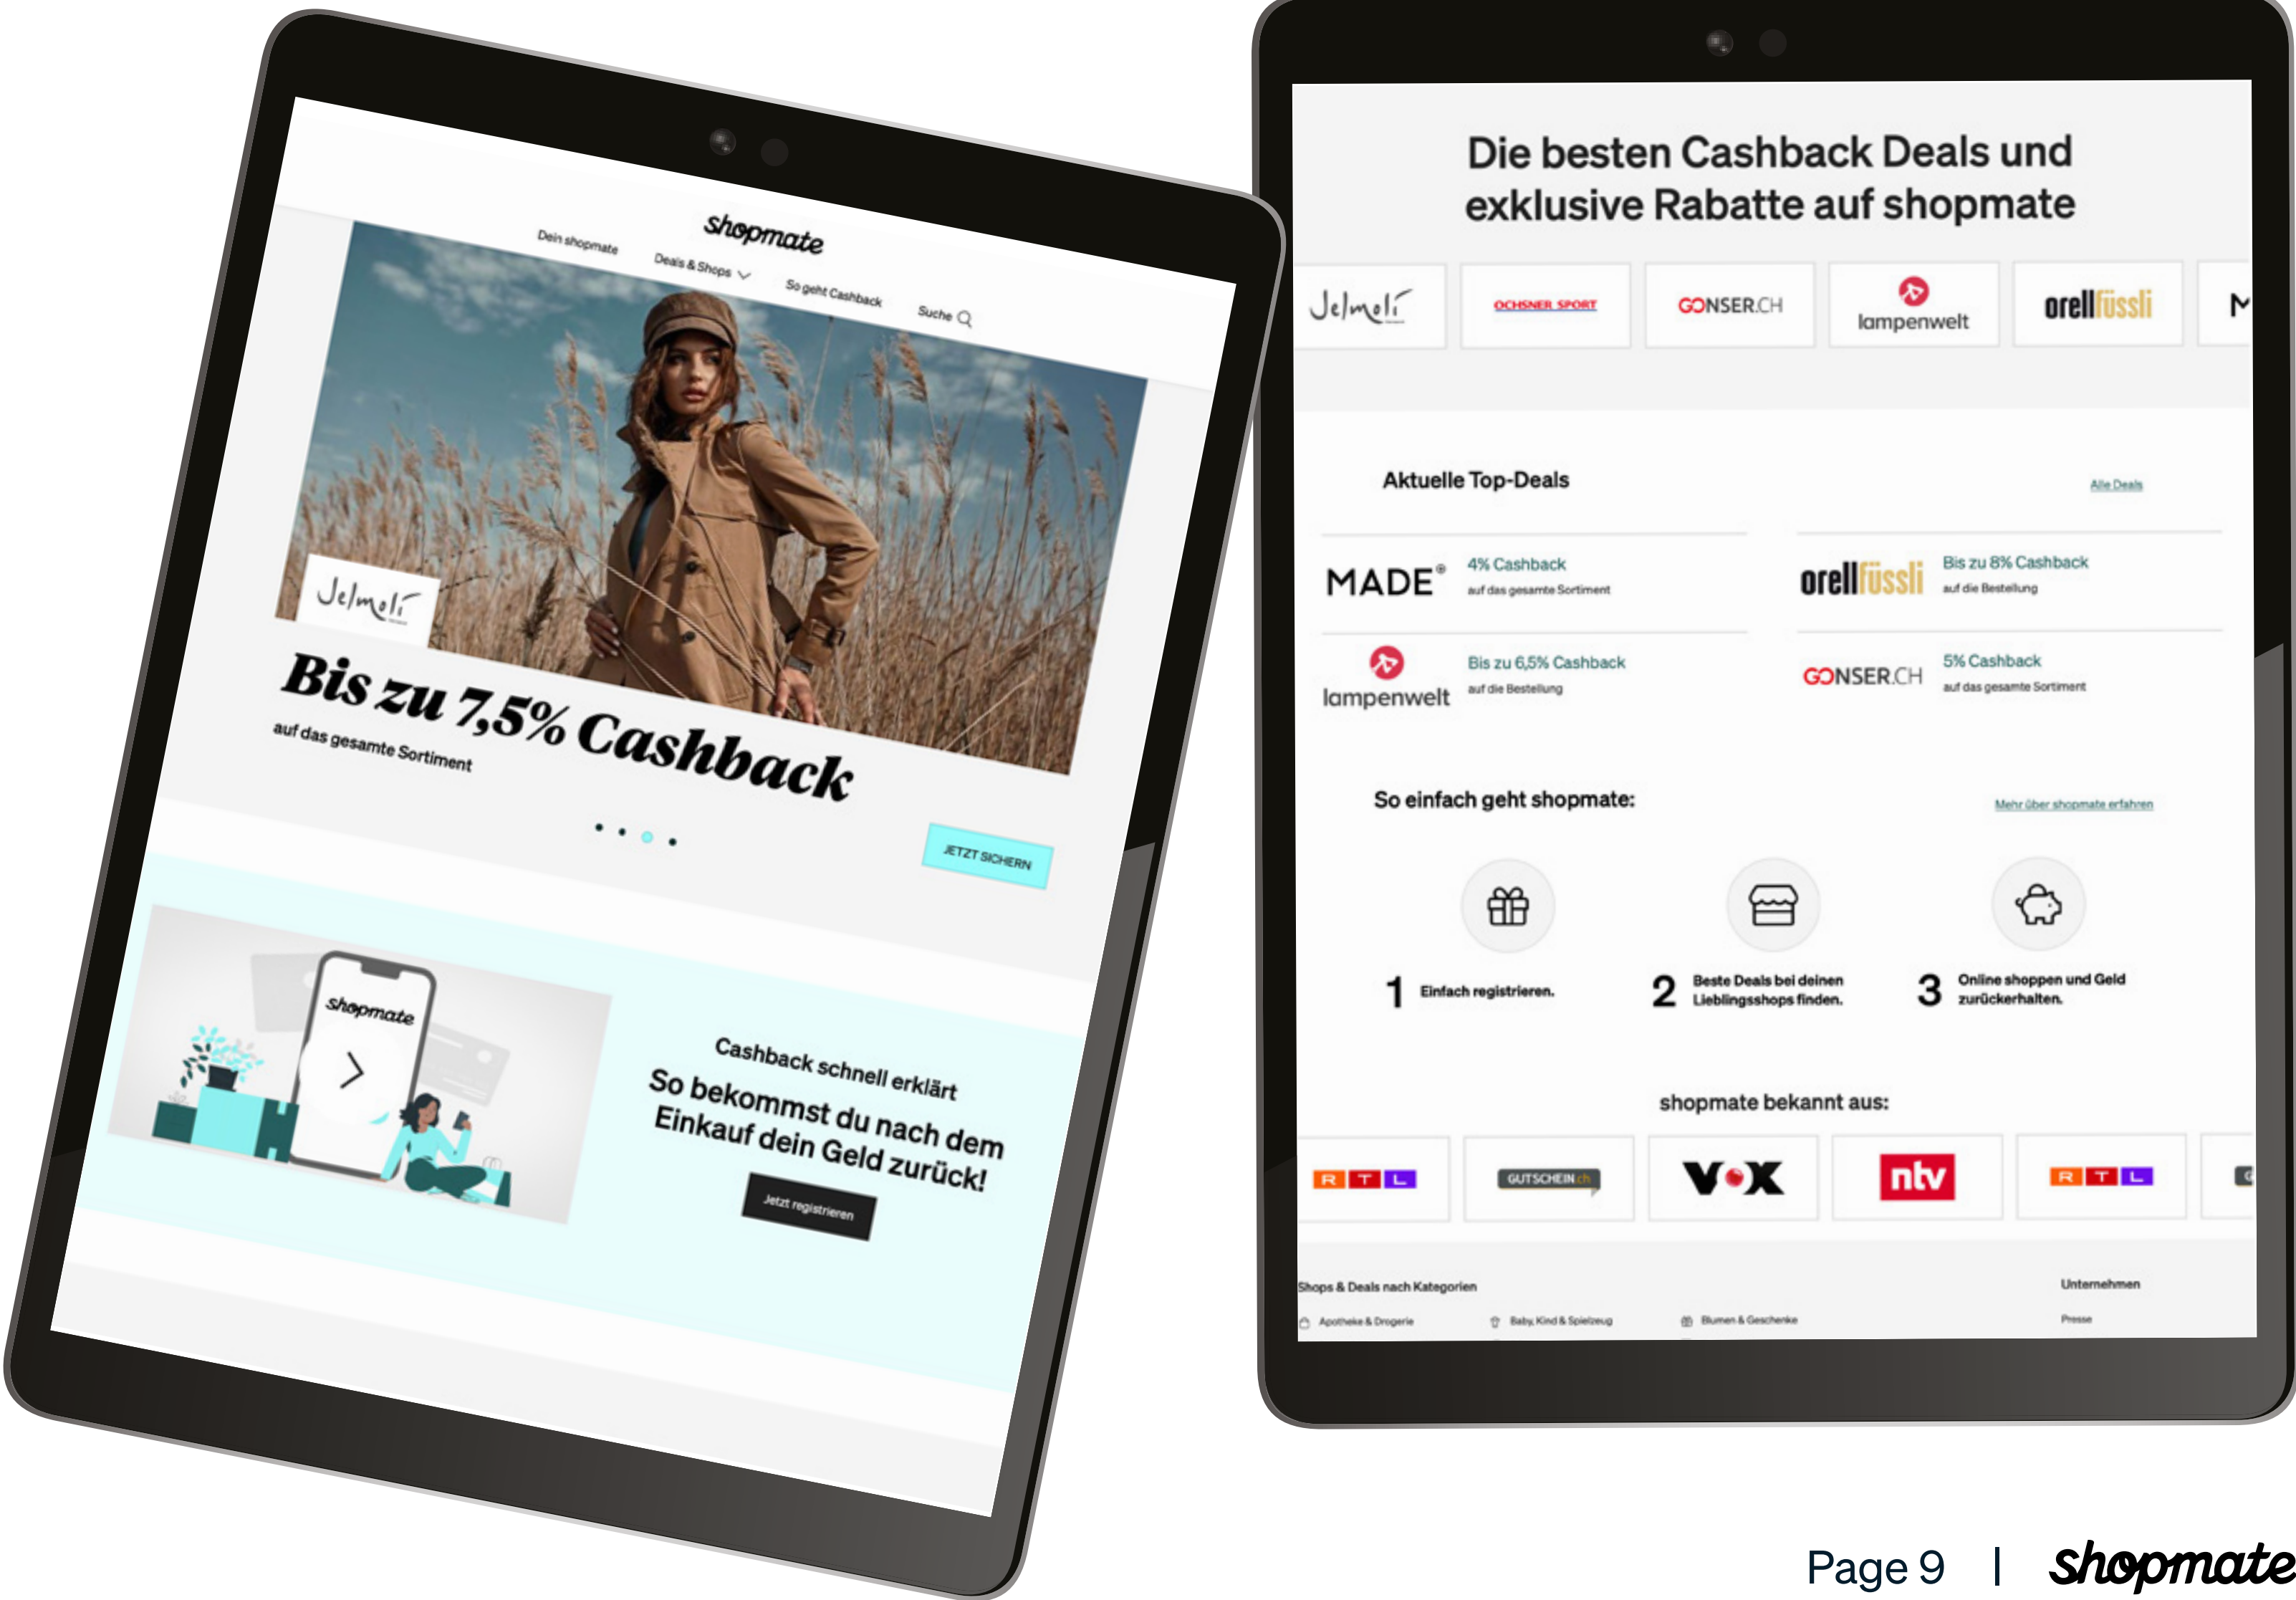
Dein shopmate
shopmate
Deals & Shops
So geht Cashback
Suche

Jelmoli

Bis zu 7,5% Cashback
auf das gesamte Sortiment

JETZT SICHERN

shopmate

Cashback schnell erklärt
So bekommst du nach dem Einkauf dein Geld zurück!

Jetzt registrieren

Die besten Cashback Deals und exklusive Rabatte auf shopmate

Jelmoli
OCHSNER SPORT
GONSER.CH
lampenwelt
orellfüssli
M

Aktuelle Top-Deals
Alle Deals

MADE®
4% Cashback
auf das gesamte Sortiment

orellfüssli
Bis zu 8% Cashback
auf die Bestellung

lampenwelt
Bis zu 6,5% Cashback
auf die Bestellung

GONSER.CH
5% Cashback
auf das gesamte Sortiment

So einfach geht shopmate:
Mehr über shopmate erfahren

1 Einfach registrieren.
2 Beste Deals bei deinen Lieblingsshops finden.
3 Online shoppen und Geld zurückerhalten.

shopmate bekannt aus:

RTL
GUTSCHEIN.ch
VOX
ntv
RTL

Shops & Deals nach Kategorien
Apotheke & Drogerie
Baby, Kind & Spielzeug
Blumen & Geschenke
Unternehmen
Presse

Page 9 | shopmate